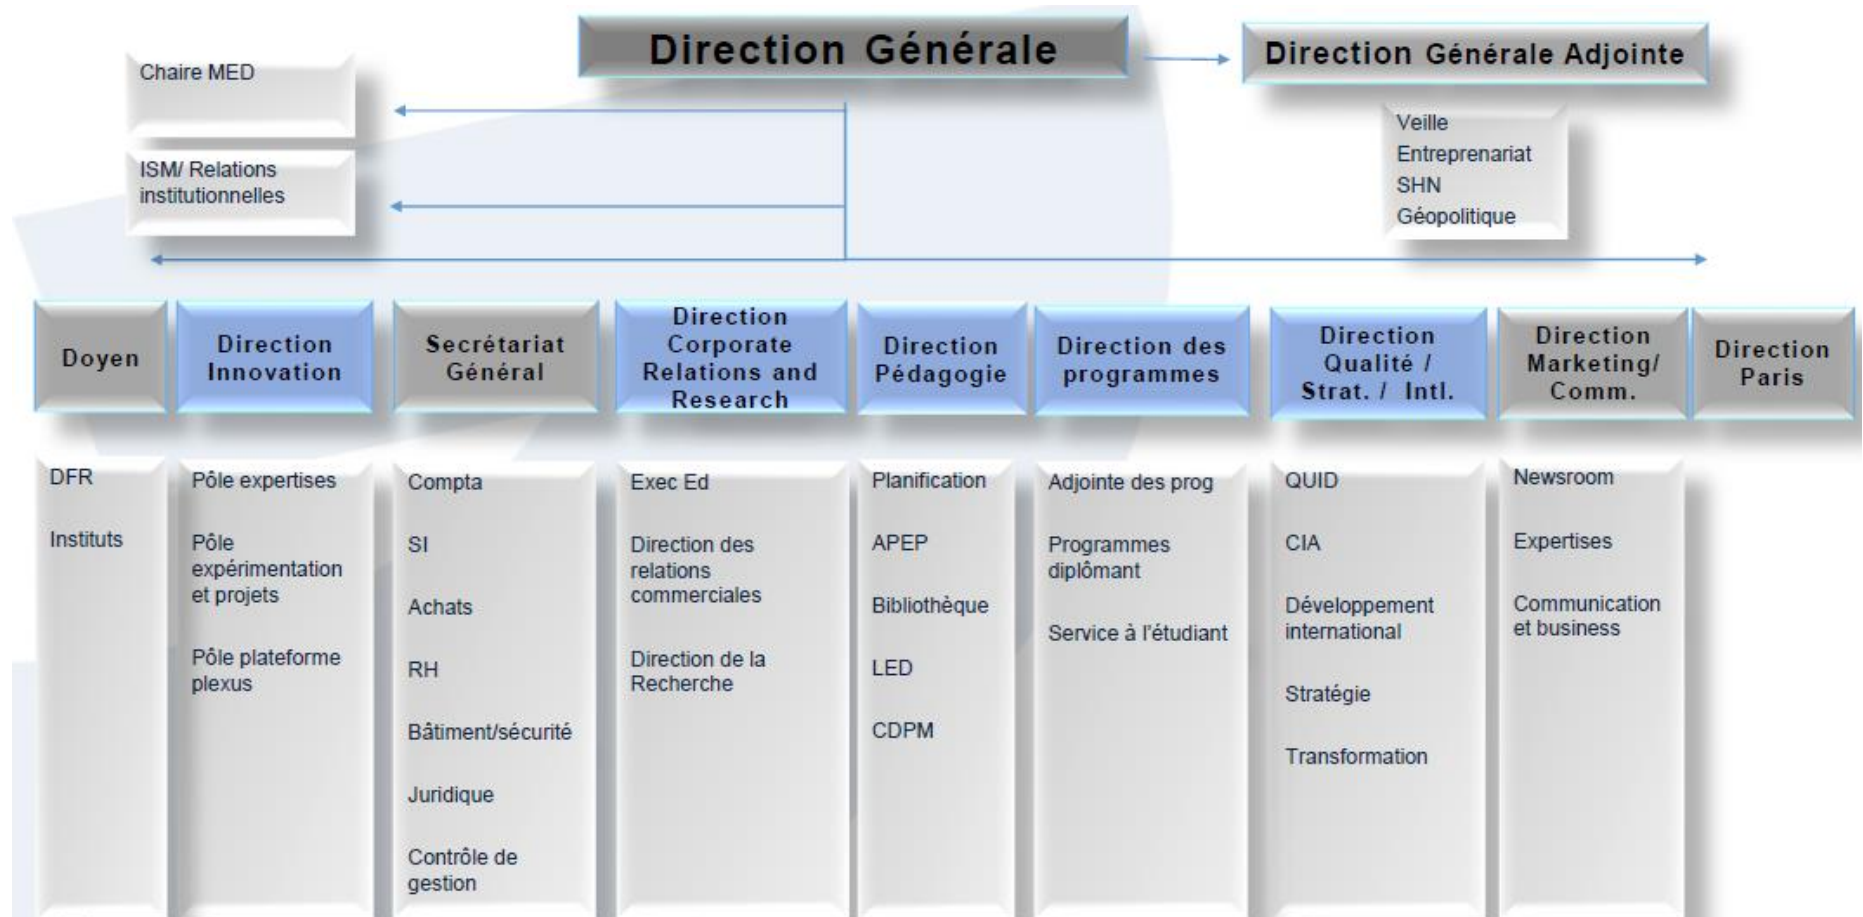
Direction Générale

Direction Générale Adjointe

Chaire MED

ISM/ Relations institutionnelles

Veille
Entreprenariat
SHN
Géopolitique

Doyen

DFR

Instituts

Direction Innovation

Pôle expertises

Pôle expérimentation et projets

Pôle plateforme plexus

Secrétariat Général

Compta

SI

Achats

RH

Bâtiment/sécurité

Juridique

Contrôle de gestion

Direction Corporate Relations and Research

Exec Ed

Direction des relations commerciales

Direction de la Recherche

Direction Pédagogie

Planification

APEP

Bibliothèque

LED

CDPM

Direction des programmes

Adjointe des prog

Programmes diplômant

Service à l'étudiant

Direction Qualité / Strat. / Intl.

QUID

CIA

Développement international

Stratégie

Transformation

Direction Marketing/ Comm.

Newsroom

Expertises

Communication et business

Direction Paris